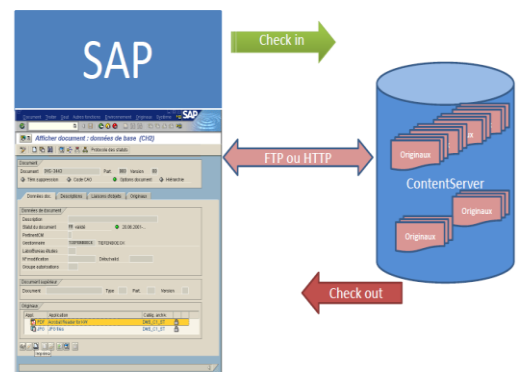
SAP

Check in

FTP ou HTTP

Check out

ContentServer

Originaux

Originaux

Originaux

Originaux

Afficher document : données de base (CH2)

Document

Données doc.

Descriptions

Liaisons d'objets

Originaux

Données de document

Description

Statut du document

Vérificateur

Groupe autorisations

Document supérieur

Document

Type

Originaux

Appl.

Application

Catég. archiv.

PDF

JPG

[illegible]